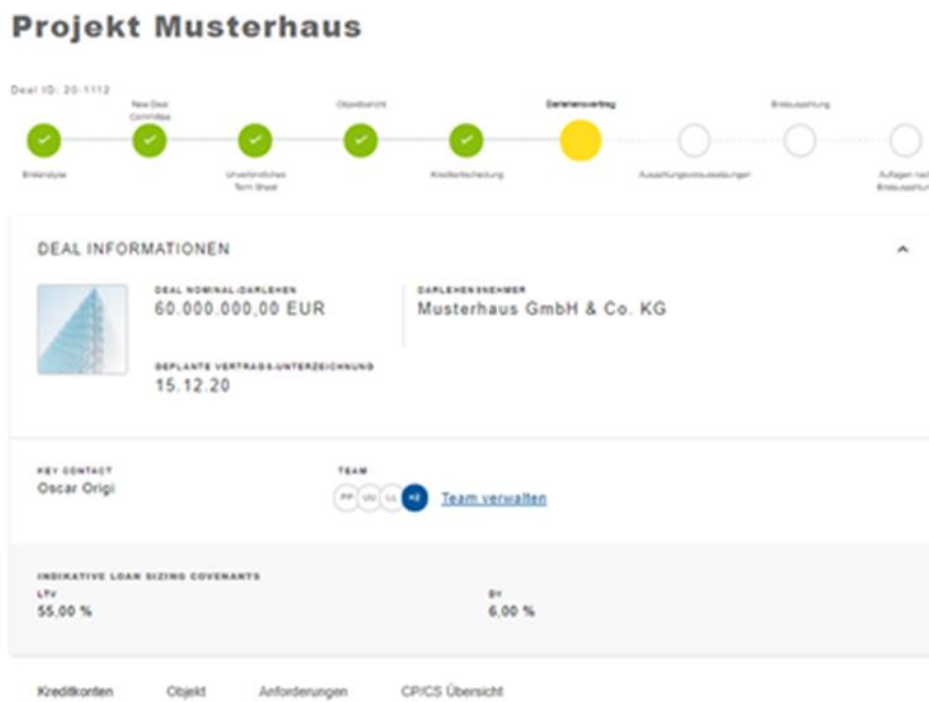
Projekt Musterhaus

Deal ID: 20-1112

Erstanalyse

New Deal Committee

Unverbindliches Term Sheet

Objektbericht

Kreditentscheidung

Darlehensvertrag

Auszahlungsvoraussetzungen

Erstauszahlung

Auflagen nach Erstauszahlung

DEAL INFORMATIONEN

DEAL NOMINAL-DARLEHEN
60.000.000,00 EUR

DARLEHENSNEHMER
Musterhaus GmbH & Co. KG

GEPLANTE VERTRAGS-UNTERZEICHNUNG
15.12.20

KEY CONTACT
Oscar Origi

TEAM
PP UU LL +2 Team verwalten

INDIKATIVE LOAN SIZING COVENANTS
LTV
55,00 %

DY
6,00 %

Kreditkonten Objekt Anforderungen CP/CS Übersicht